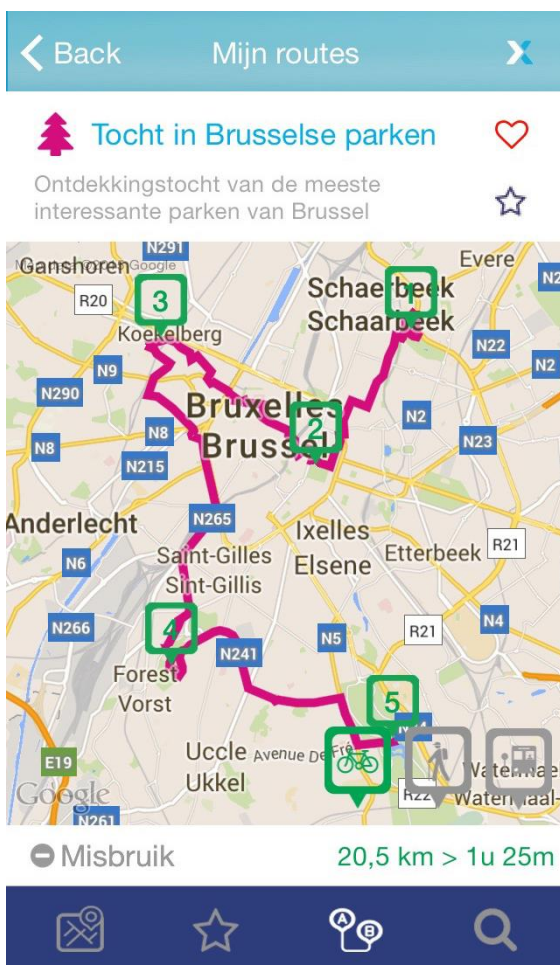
Back Mijn routes

Tocht in Brusselse parken

Ontdekkingstocht van de meeste interessante parken van Brussel

N291
Ganshoren
Google
R20
3
Koekelberg
Evere
Schaerbeek
Schaarbeek
1
N2
N22
N2
N9
N290
Bruxelles
Brussel
2
N2
N8
N8
N23
N215
N265
Anderlecht
Ixelles
Elsene
Etterbeek
R21
N6
Saint-Gilles
Sint-Gillis
N266
4
N5
R21
N4
N241
Forest
Vorst
5
E19
Uccle
Ukkel
Avenue De Fré
Watermael
Watermaal-
R22
Google
N261

Misbruik
20,5 km > 1u 25m